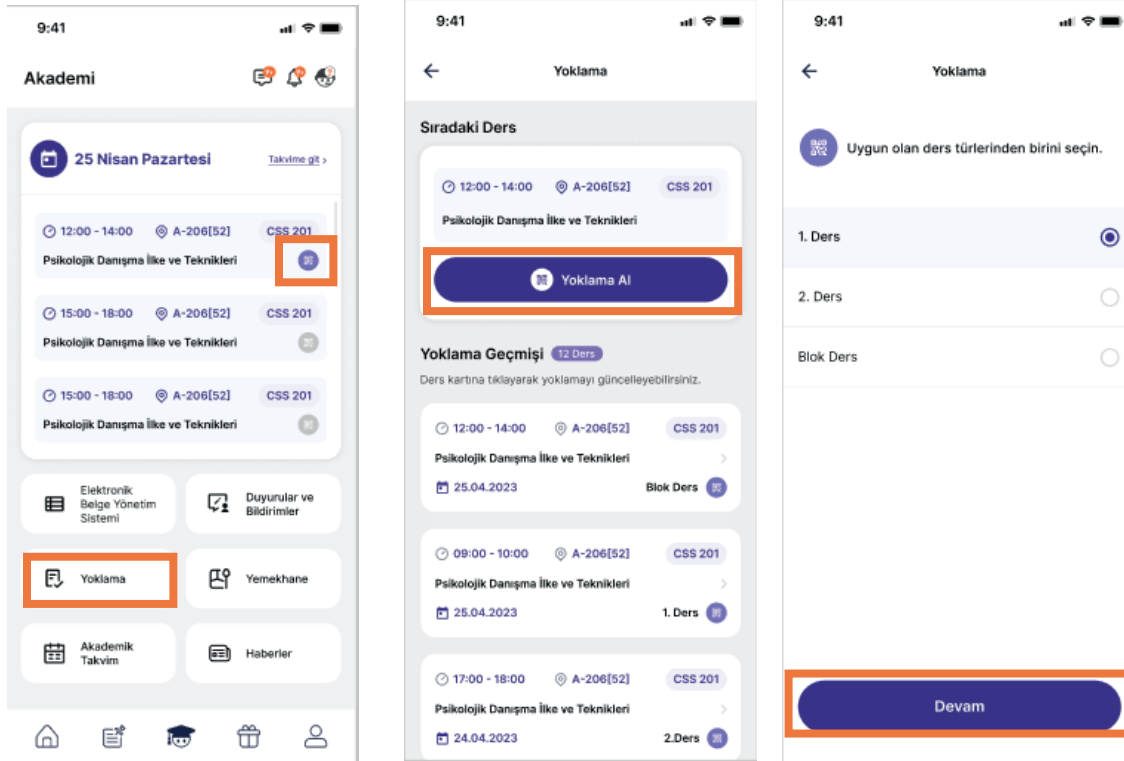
9:41

Akademi

25 Nisan Pazartesi

Takvime git >

12:00 - 14:00 A-206[52] CSS 201

Psikolojik Danışma İlke ve Teknikleri

15:00 - 18:00 A-206[52] CSS 201

Psikolojik Danışma İlke ve Teknikleri

15:00 - 18:00 A-206[52] CSS 201

Psikolojik Danışma İlke ve Teknikleri

Elektronik Belge Yönetim Sistemi

Duyurular ve Bildirimler

Yoklama

Yemekhane

Akademik Takvim

Haberler

9:41

Yoklama

Sıradaki Ders

12:00 - 14:00 A-206[52] CSS 201

Psikolojik Danışma İlke ve Teknikleri

Yoklama Al

Yoklama Geçmişi 12 Ders

Ders kartına tıklayarak yoklamayı güncelleyebilirsiniz.

12:00 - 14:00 A-206[52] CSS 201

Psikolojik Danışma İlke ve Teknikleri

25.04.2023 Blok Ders

09:00 - 10:00 A-206[52] CSS 201

Psikolojik Danışma İlke ve Teknikleri

25.04.2023 1. Ders

17:00 - 18:00 A-206[52] CSS 201

Psikolojik Danışma İlke ve Teknikleri

24.04.2023 2.Ders

9:41

Yoklama

Uygun olan ders türlerinden birini seçin.

1. Ders

2. Ders

Blok Ders

Devam